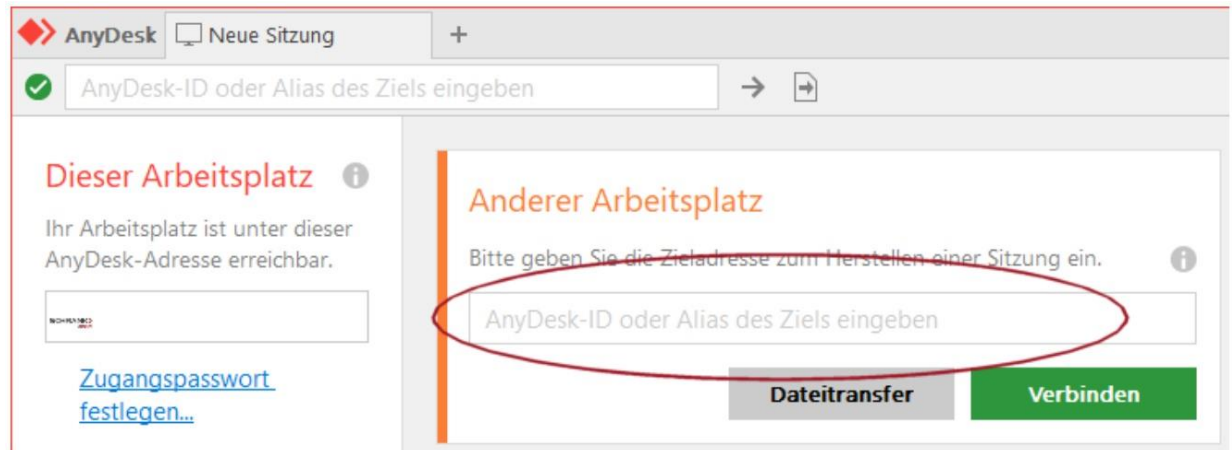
AnyDesk Neue Sitzung +

AnyDesk-ID oder Alias des Ziels eingeben

Dieser Arbeitsplatz

Ihr Arbeitsplatz ist unter dieser AnyDesk-Adresse erreichbar.

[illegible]

Zugangspasswort festlegen...

Anderer Arbeitsplatz

Bitte geben Sie die Zieladresse zum Herstellen einer Sitzung ein.

AnyDesk-ID oder Alias des Ziels eingeben

Dateitransfer

Verbinden